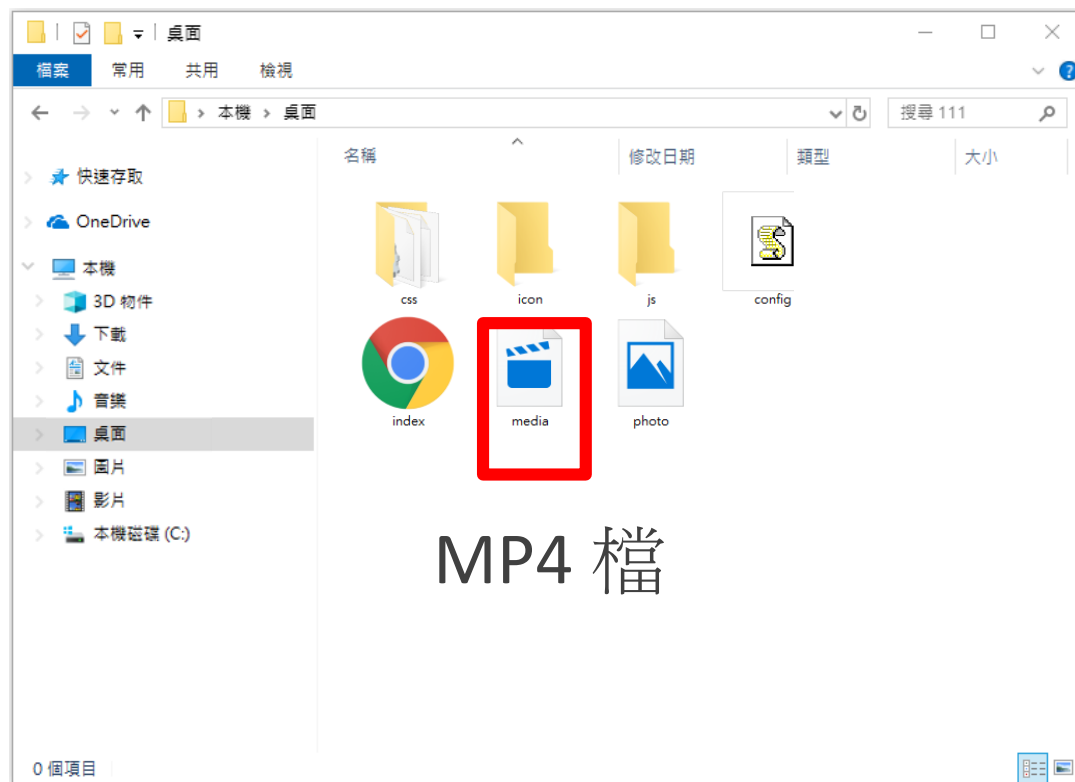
桌面

檔案 常用 共用 檢視

本機 > 桌面

搜尋 111

快速存取
OneDrive
本機
3D 物件
下載
文件
音樂
桌面
圖片
影片
本機磁碟 (C:)

名稱 修改日期 類型 大小

css
icon
js
config
index
media
photo

MP4 檔

0 個項目